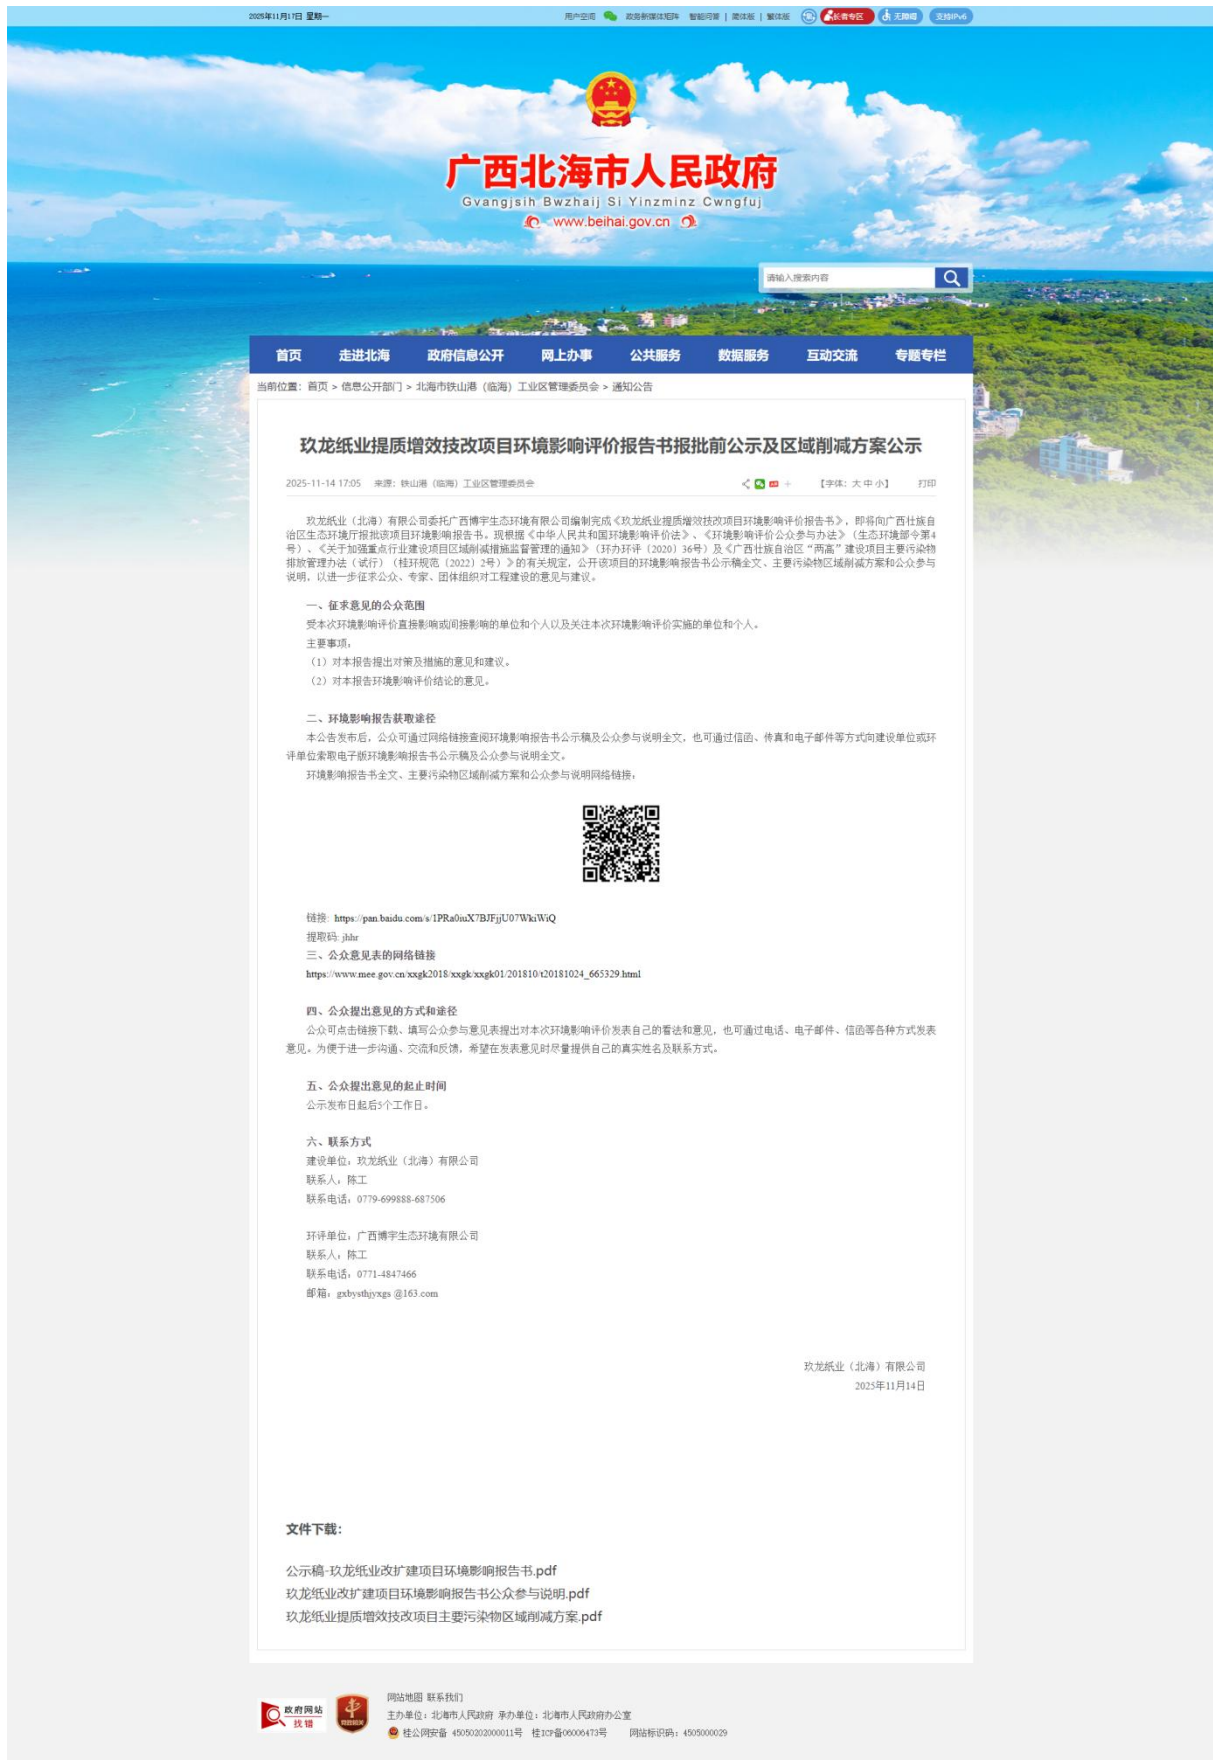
2025年11月17日 星期一

用户空间 政务新媒体矩阵 智能问答 | 简体版 | 繁体版 长者专区 无障碍 支持IPv6

广西北海市人民政府
Gvangjsih Bwzhaij Si Yinzminz Cwngfuj
www.beihai.gov.cn

请输入搜索内容

首页 走进北海 政府信息公开 网上办事 公共服务 数据服务 互动交流 专题专栏

当前位置：首页 > 信息公开部门 > 北海市铁山港（临海）工业区管理委员会 > 通知公告

玖龙纸业提质增效技改项目环境影响评价报告书报批前公示及区域削减方案公示

2025-11-14 17:05 来源：铁山港（临海）工业区管理委员会 【字体：大 中 小】 打印

玖龙纸业（北海）有限公司委托广西博宇生态环境有限公司编制完成《玖龙纸业提质增效技改项目环境影响评价报告书》，即将向广西壮族自治区生态环境厅报批该项目环境影响报告书。现根据《中华人民共和国环境影响评价法》、《环境影响评价公众参与办法》（生态环境部令第4号）、《关于加强重点行业建设项目区域削减措施监督管理的通知》（环办环评〔2020〕36号）及《广西壮族自治区“两高”建设项目主要污染物排放管理办法（试行）》（桂环规范〔2022〕2号）》的有关规定，公开该项目的环境影响报告书公示稿全文、主要污染物区域削减方案和公众参与说明，以进一步征求公众、专家、团体组织对工程建设的意见与建议。

一、征求意见的公众范围
受本次环境影响评价直接影响或间接影响的单位和个人以及关注本次环境影响评价实施的单位和个人。
主要事项：
（1）对本报告提出对策及措施的意见和建议。
（2）对本报告环境影响评价结论的意见。

二、环境影响报告获取途径
本公告发布后，公众可通过网络链接查阅环境影响报告书公示稿及公众参与说明全文，也可通过信函、传真和电子邮件等方式向建设单位或环评单位索取电子版环境影响报告书公示稿及公众参与说明全文。
环境影响报告书全文、主要污染物区域削减方案和公众参与说明网络链接：

链接：https://pan.baidu.com/s/1PRa0iuX7BJFjjU07WkiWiQ
提取码：jhhr
三、公众意见表的网络链接
https://www.mee.gov.cn/xxgk2018/xxgk/xxgk01/201810/t20181024_665329.html

四、公众提出意见的方式和途径
公众可点击链接下载、填写公众参与意见表提出对本次环境影响评价发表自己的看法和意见，也可通过电话、电子邮件、信函等各种方式发表意见。为便于进一步沟通、交流和反馈，希望在发表意见时尽量提供自己的真实姓名及联系方式。

五、公众提出意见的起止时间
公示发布日起后5个工作日。

六、联系方式
建设单位：玖龙纸业（北海）有限公司
联系人：陈工
联系电话：0779-699888-687506

环评单位：广西博宇生态环境有限公司
联系人：陈工
联系电话：0771-4847466
邮箱：gxbysthjyxgs @163.com

玖龙纸业（北海）有限公司
2025年11月14日

文件下载：

公示稿-玖龙纸业改扩建项目环境影响报告书.pdf
玖龙纸业改扩建项目环境影响报告书公众参与说明.pdf
玖龙纸业提质增效技改项目主要污染物区域削减方案.pdf

政府网站 找错

网站地图 联系我们
主办单位：北海市人民政府 承办单位：北海市人民政府办公室
桂公网安备 45050202000011号 桂ICP备06006473号 网站标识码：4505000029